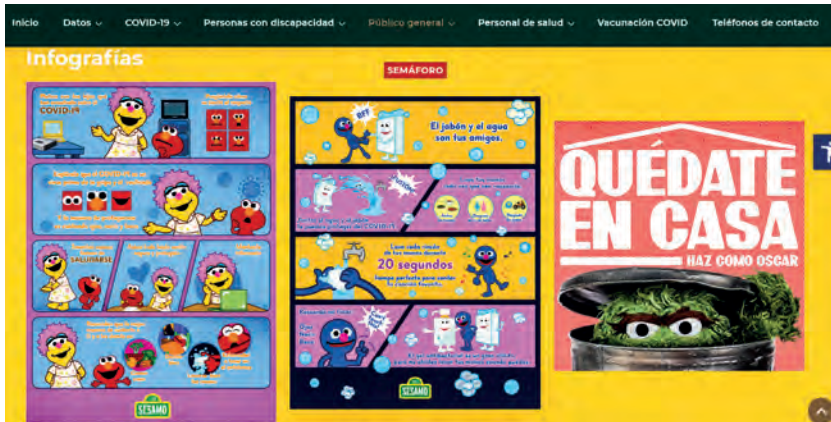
Inicio Datos COVID-19 Personas con discapacidad Público general Personal de salud Vacunación COVID Teléfonos de contacto

Infografías

SEMÁFORO

COVID-19

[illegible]

SÉSAMO

El jabón y el agua son tus amigos.

20 segundos

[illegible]

SÉSAMO

QUÉDATE EN CASA

HAZ COMO OSCAR